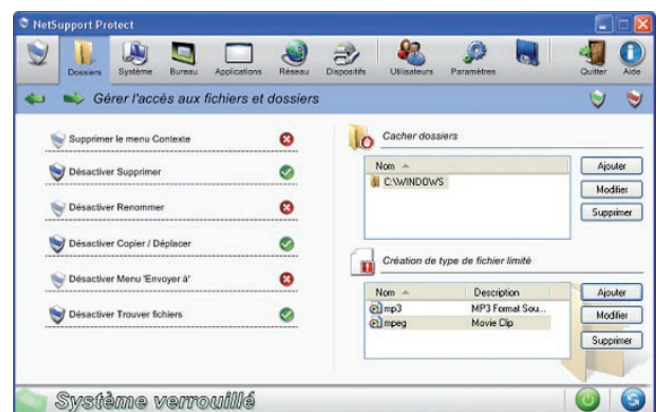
NetSupport Protect

Dossiers Système Bureau Applications Réseau Dispositifs Utilisateurs Paramètres Quitter Aide

Gérer l'accès aux fichiers et dossiers

Supprimer le menu Contexte

Désactiver Supprimer

Désactiver Renommer

Désactiver Copier / Déplacer

Désactiver Menu 'Envoyer à'

Désactiver Trouver fichiers

Cacher dossiers

| Nom |
|---|
| C:\WINDOWS |

Ajouter
Modifier
Supprimer

Création de type de fichier limité

| Nom | Description |
|---|---|
| mp3 | MP3 Format Sou... |
| mpeg | Movie Clip |

Ajouter
Modifier
Supprimer

Système verrouillé